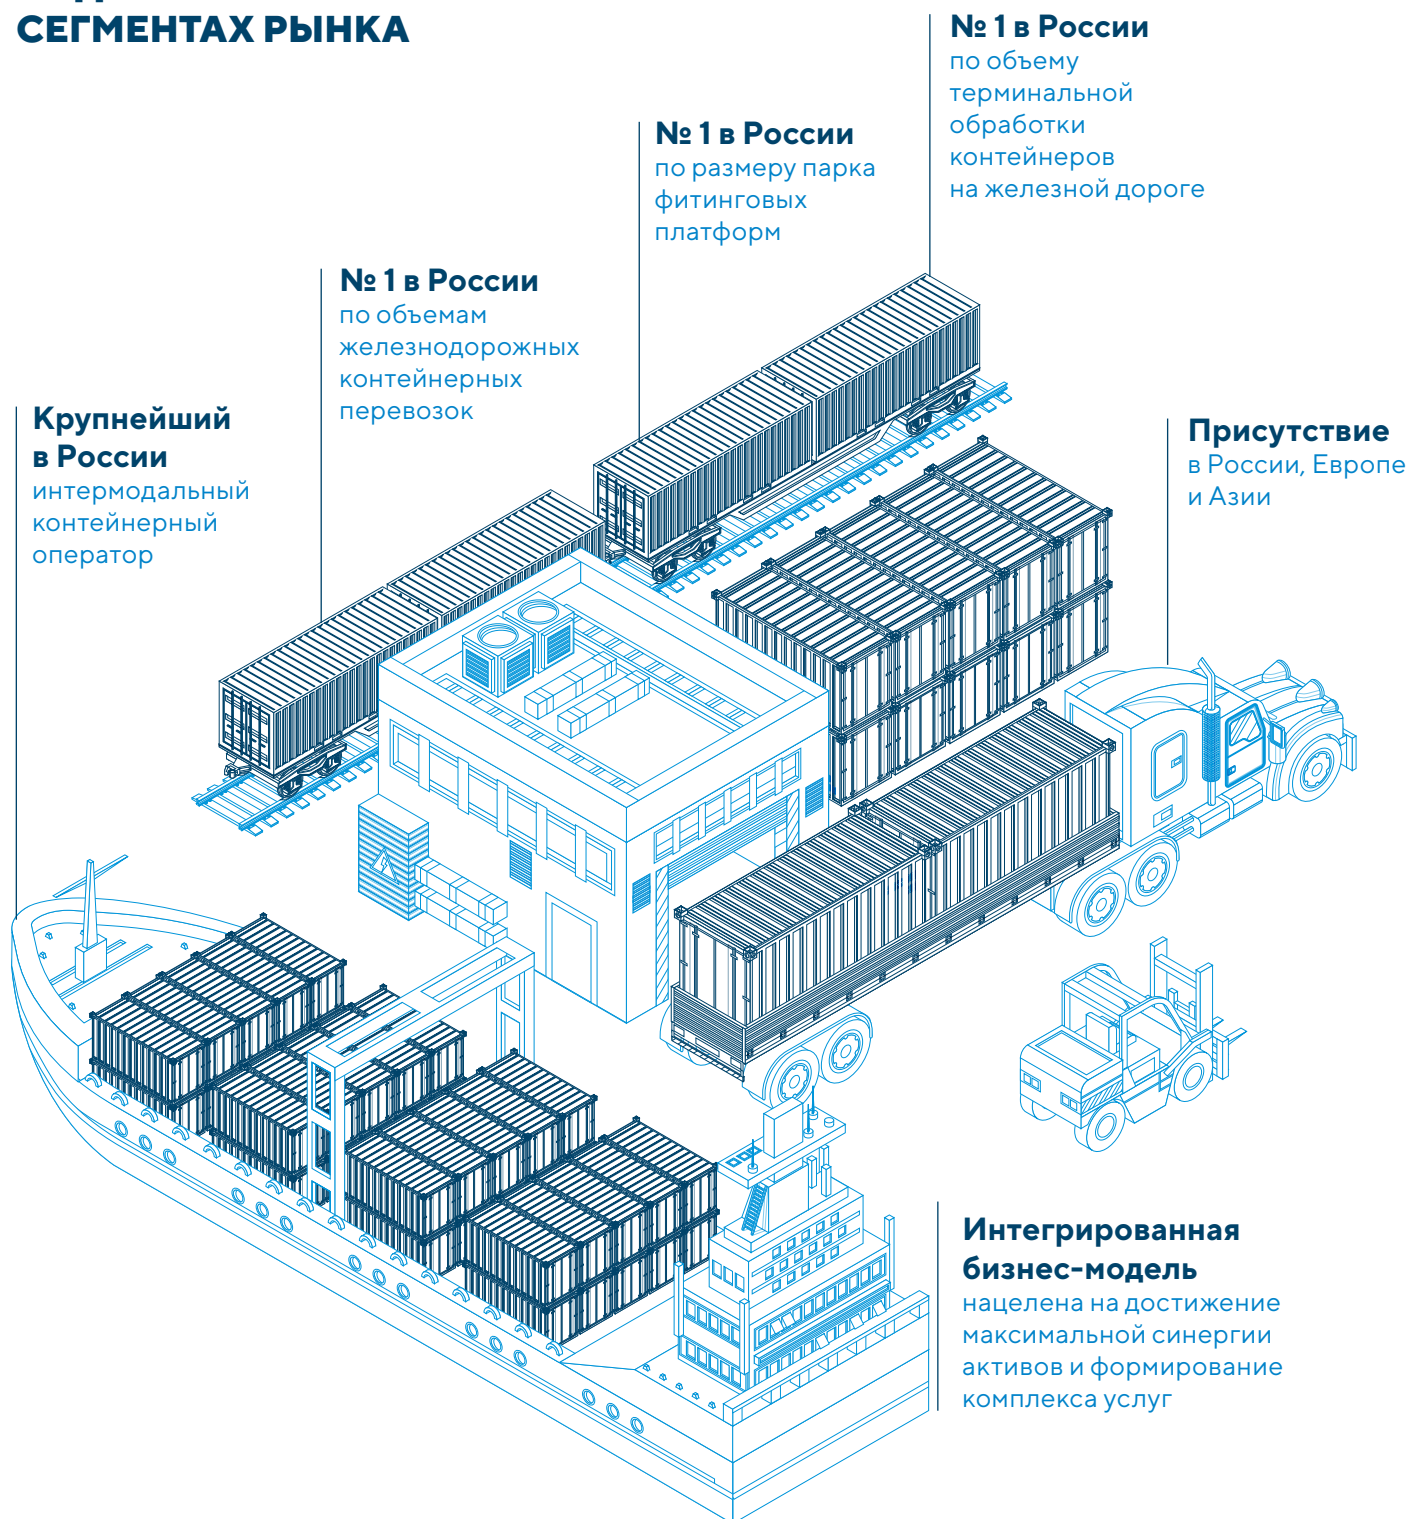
СЕГМЕНТАХ РЫНКА

№ 1 в России
по объему терминальной обработки контейнеров на железной дороге

№ 1 в России
по размеру парка фитинговых платформ

№ 1 в России
по объемам железнодорожных контейнерных перевозок

Крупнейший в России
интермодальный контейнерный оператор

Присутствие
в России, Европе и Азии

Интегрированная бизнес-модель
нацелена на достижение максимальной синергии активов и формирование комплекса услуг